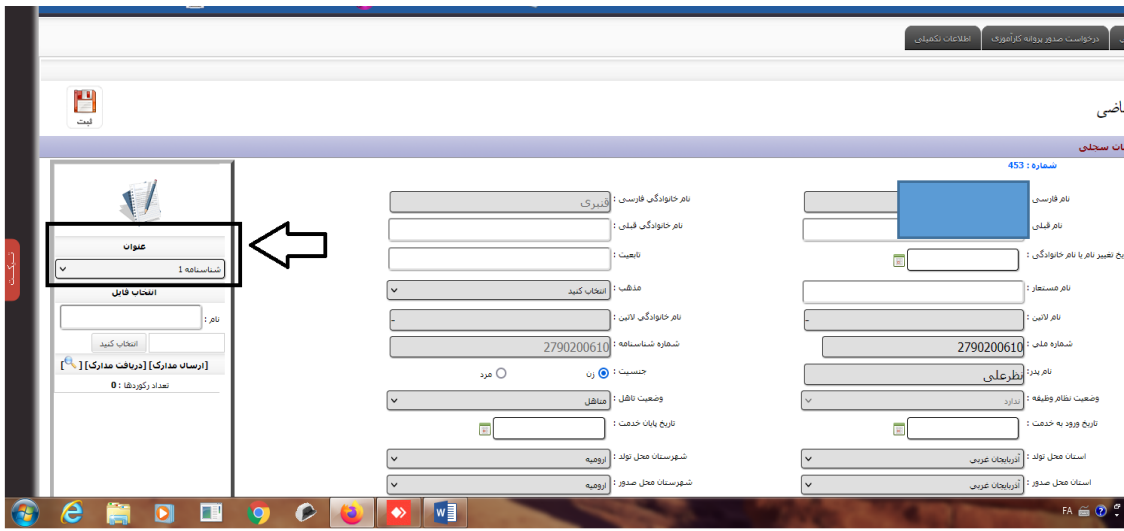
اطلاعات تکمیلی | درخواست صدور پروانه کارآموزی

ثبت

اضی

ات سجلی

شماره : 453

عنوان
شناسنامه 1

انتخاب فایل
نام :
انتخاب کنید
[ارسال مدارک] [دریافت مدارک] [ ]
تعداد رکوردها : 0

نام خانوادگی فارسی : قنبری
نام خانوادگی قبلی :
تابعیت :
مذهب : انتخاب کنید
نام خانوادگی لاتین : -
شماره شناسنامه : 2790200610
جنسیت : زن مرد
وضعیت تاهل : متاهل
تاریخ پایان خدمت :
شهرستان محل تولد : ارومیه
شهرستان محل صدور : ارومیه

نام فارسی :
نام قبلی :
یخ تغییر نام یا نام خانوادگی :
نام مستعار :
نام لاتین : -
شماره ملی : 2790200610
نام پدر : نظرعلی
وضعیت نظام وظیفه : ندارد
تاریخ ورود به خدمت :
استان محل تولد : آذربایجان غربی
استان محل صدور : آذربایجان غربی

FA